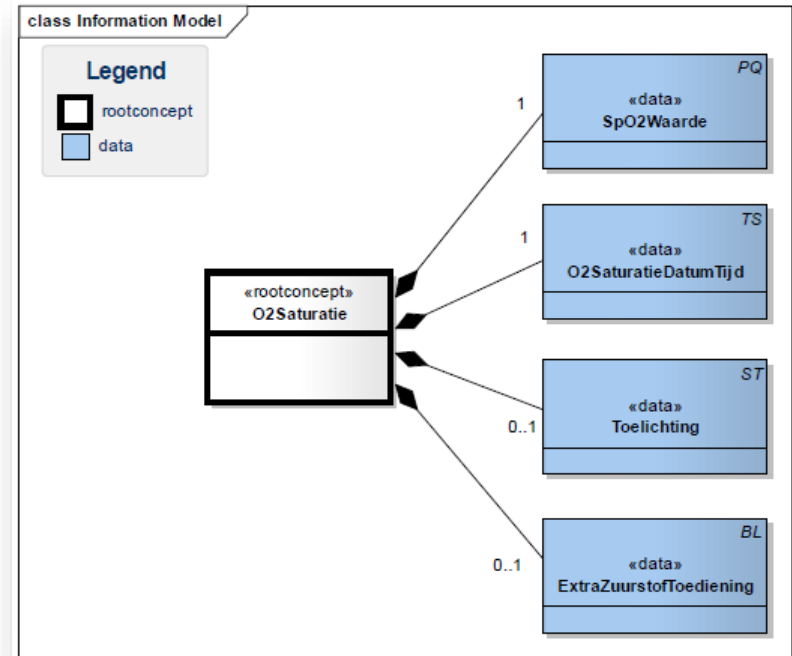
class Information Model

Legend

rootconcept

data

«rootconcept»
O2Saturatie

1

PQ
«data»
SpO2Waarde

1

TS
«data»
O2SaturatieDatumTijd

0..1

ST
«data»
Toelichting

0..1

BL
«data»
ExtraZuurstofToediening